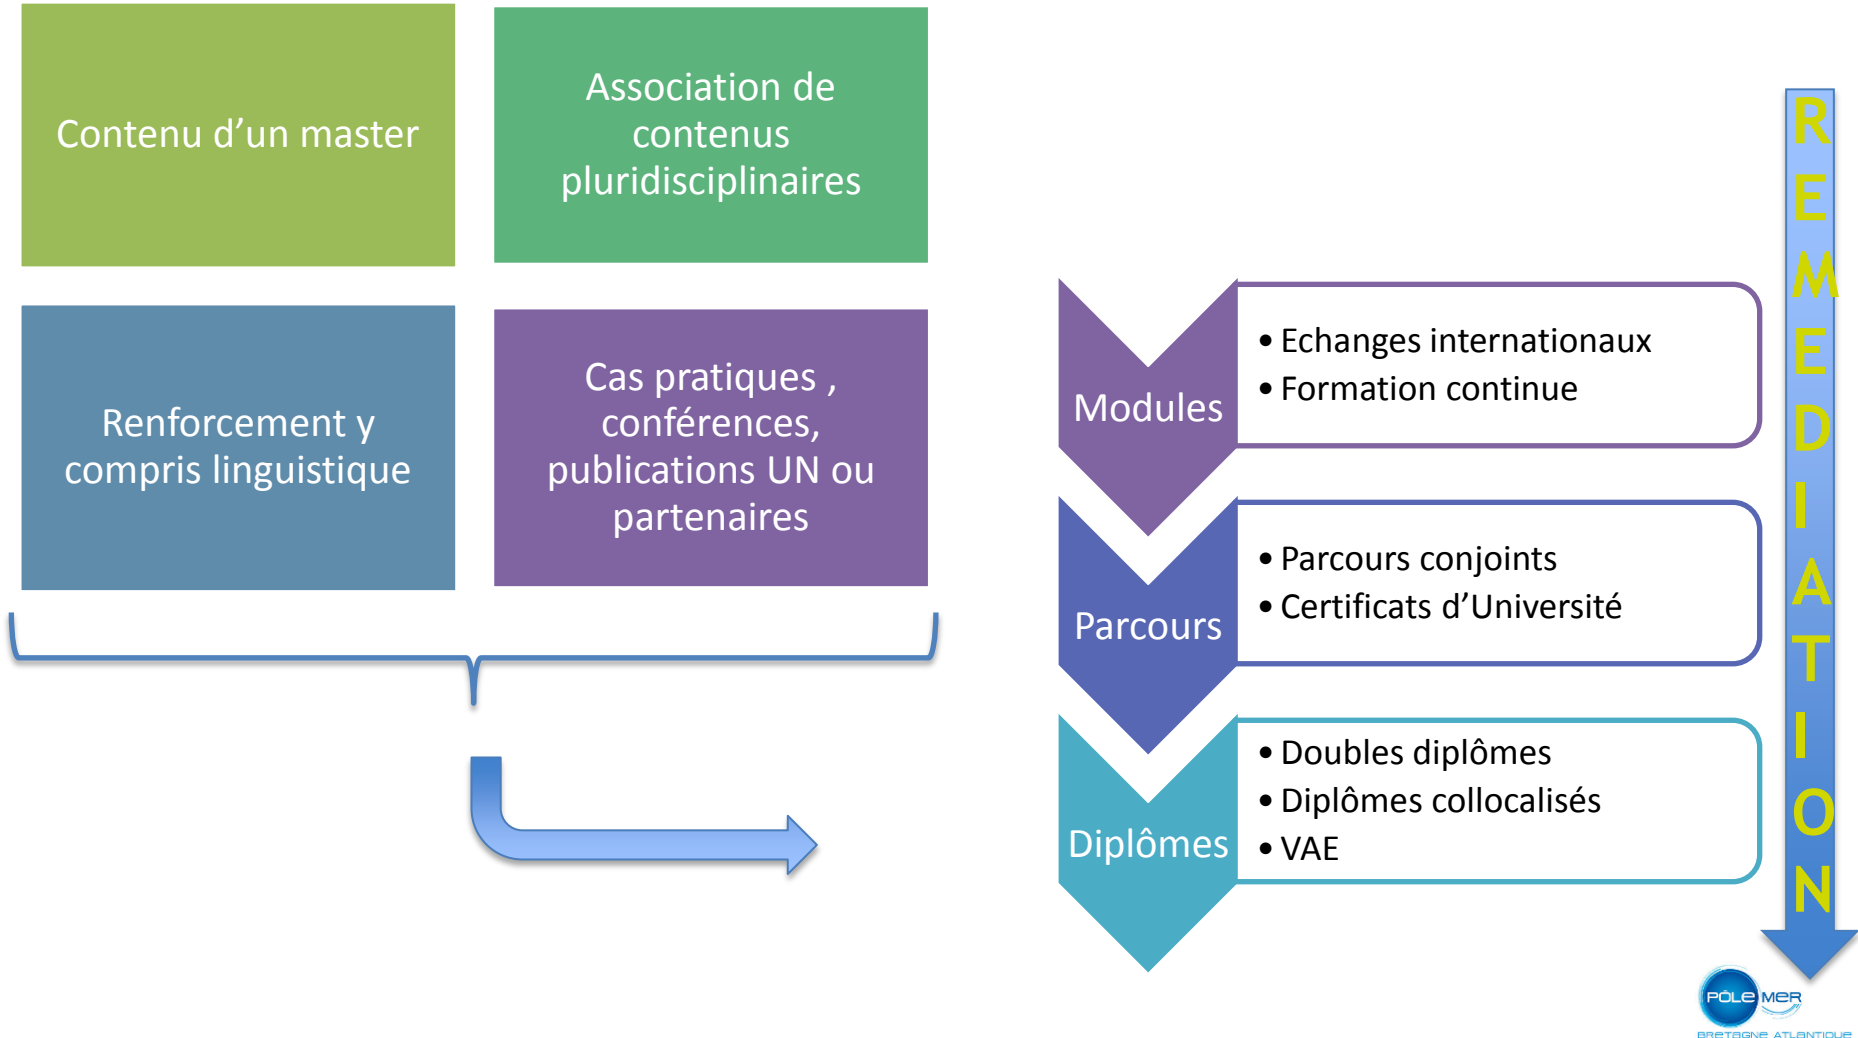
Contenu d'un master

Association de contenus pluridisciplinaires

Renforcement y compris linguistique

Cas pratiques , conférences, publications UN ou partenaires

Modules
• Echanges internationaux
• Formation continue

Parcours
• Parcours conjoints
• Certificats d'Université

Diplômes
• Doubles diplômes
• Diplômes collocalisés
• VAE

REMEDIATION

PÔLE MER
BRETAGNE ATLANTIQUE